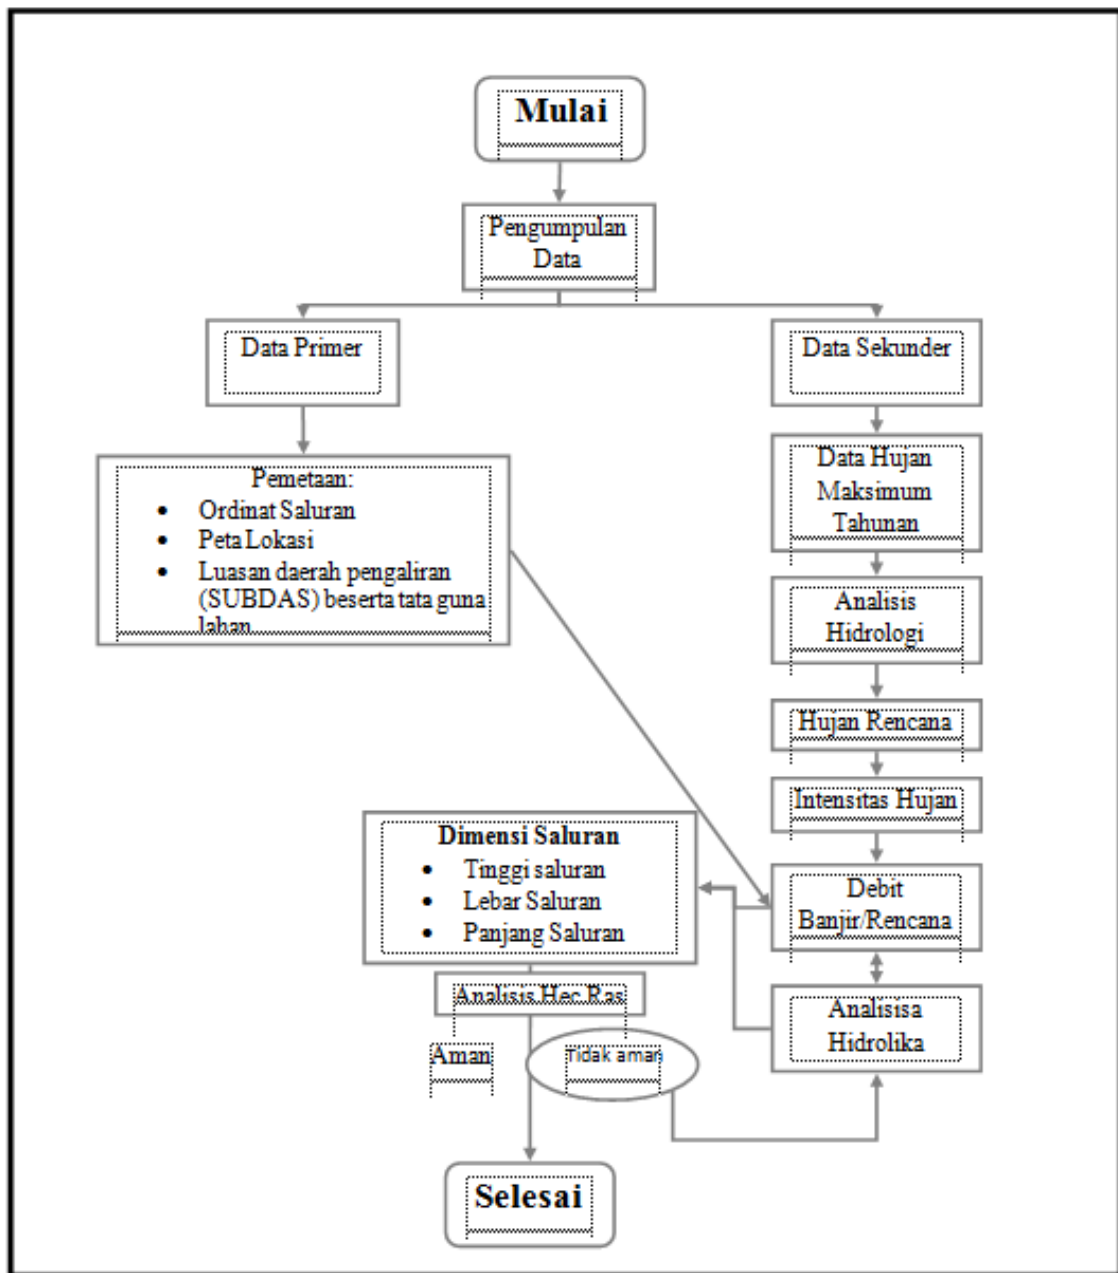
Mulai

Pengumpulan Data

Data Primer

Data Sekunder

Pemetaan:
- Ordinat Saluran
- Peta Lokasi
- Luasan daerah pengaliran (SUBDAS) beserta tata guna lahan

Data Hujan Maksimum Tahunan

Analisis Hidrologi

Hujan Rencana

Intensitas Hujan

Dimensi Saluran
- Tinggi saluran
- Lebar Saluran
- Panjang Saluran

Debit Banjir/Rencana

Analisis Hec Ras

Analisisa Hidrolika

Aman

Tidak aman

Selesai